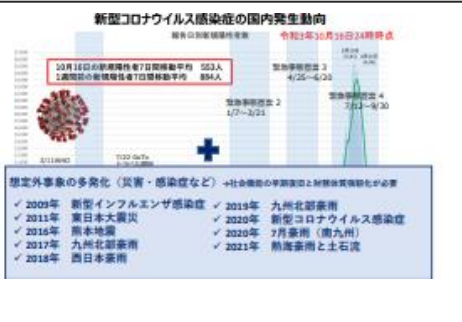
新型コロナウイルス感染症の国内発生動向

報告日別新規陽性者数

令和3年10月18日24時時点

10月18日の新規陽性者7日間移動平均 553人
1週間前の新規陽性者7日間移動平均 894人

緊急事態宣言 3
4/25~6/20

緊急事態宣言 2
1/7~3/21

緊急事態宣言 4
7/12~9/30

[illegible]

7/22 GoTo
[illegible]

想定外事象の多発化（災害・感染症など）→社会機能の早期復旧と財政状態強化が必要

✓ 2009年 新型インフルエンザ感染症
✓ 2011年 東日本大震災
✓ 2016年 熊本地震
✓ 2017年 九州北部豪雨
✓ 2018年 西日本豪雨

✓ 2019年 九州北部豪雨
✓ 2020年 新型コロナウイルス感染症
✓ 2020年 7月豪雨（南九州）
✓ 2021年 熱海豪雨と土石流